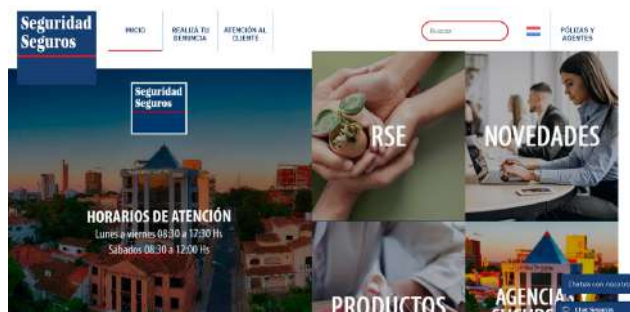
Seguridad Seguros

INICIO

REALIZÁ TU DENUNCIA

ATENCIÓN AL CLIENTE

Buscar

PÓLIZAS Y AGENTES

Seguridad Seguros

HORARIOS DE ATENCIÓN
Lunes a viernes 08:30 a 17:30 Hs
Sábados 08:30 a 12:00 Hs

RSE

NOVEDADES

PRODUCTOS

AGENCIAS Y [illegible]

Chateá con nosotros

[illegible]